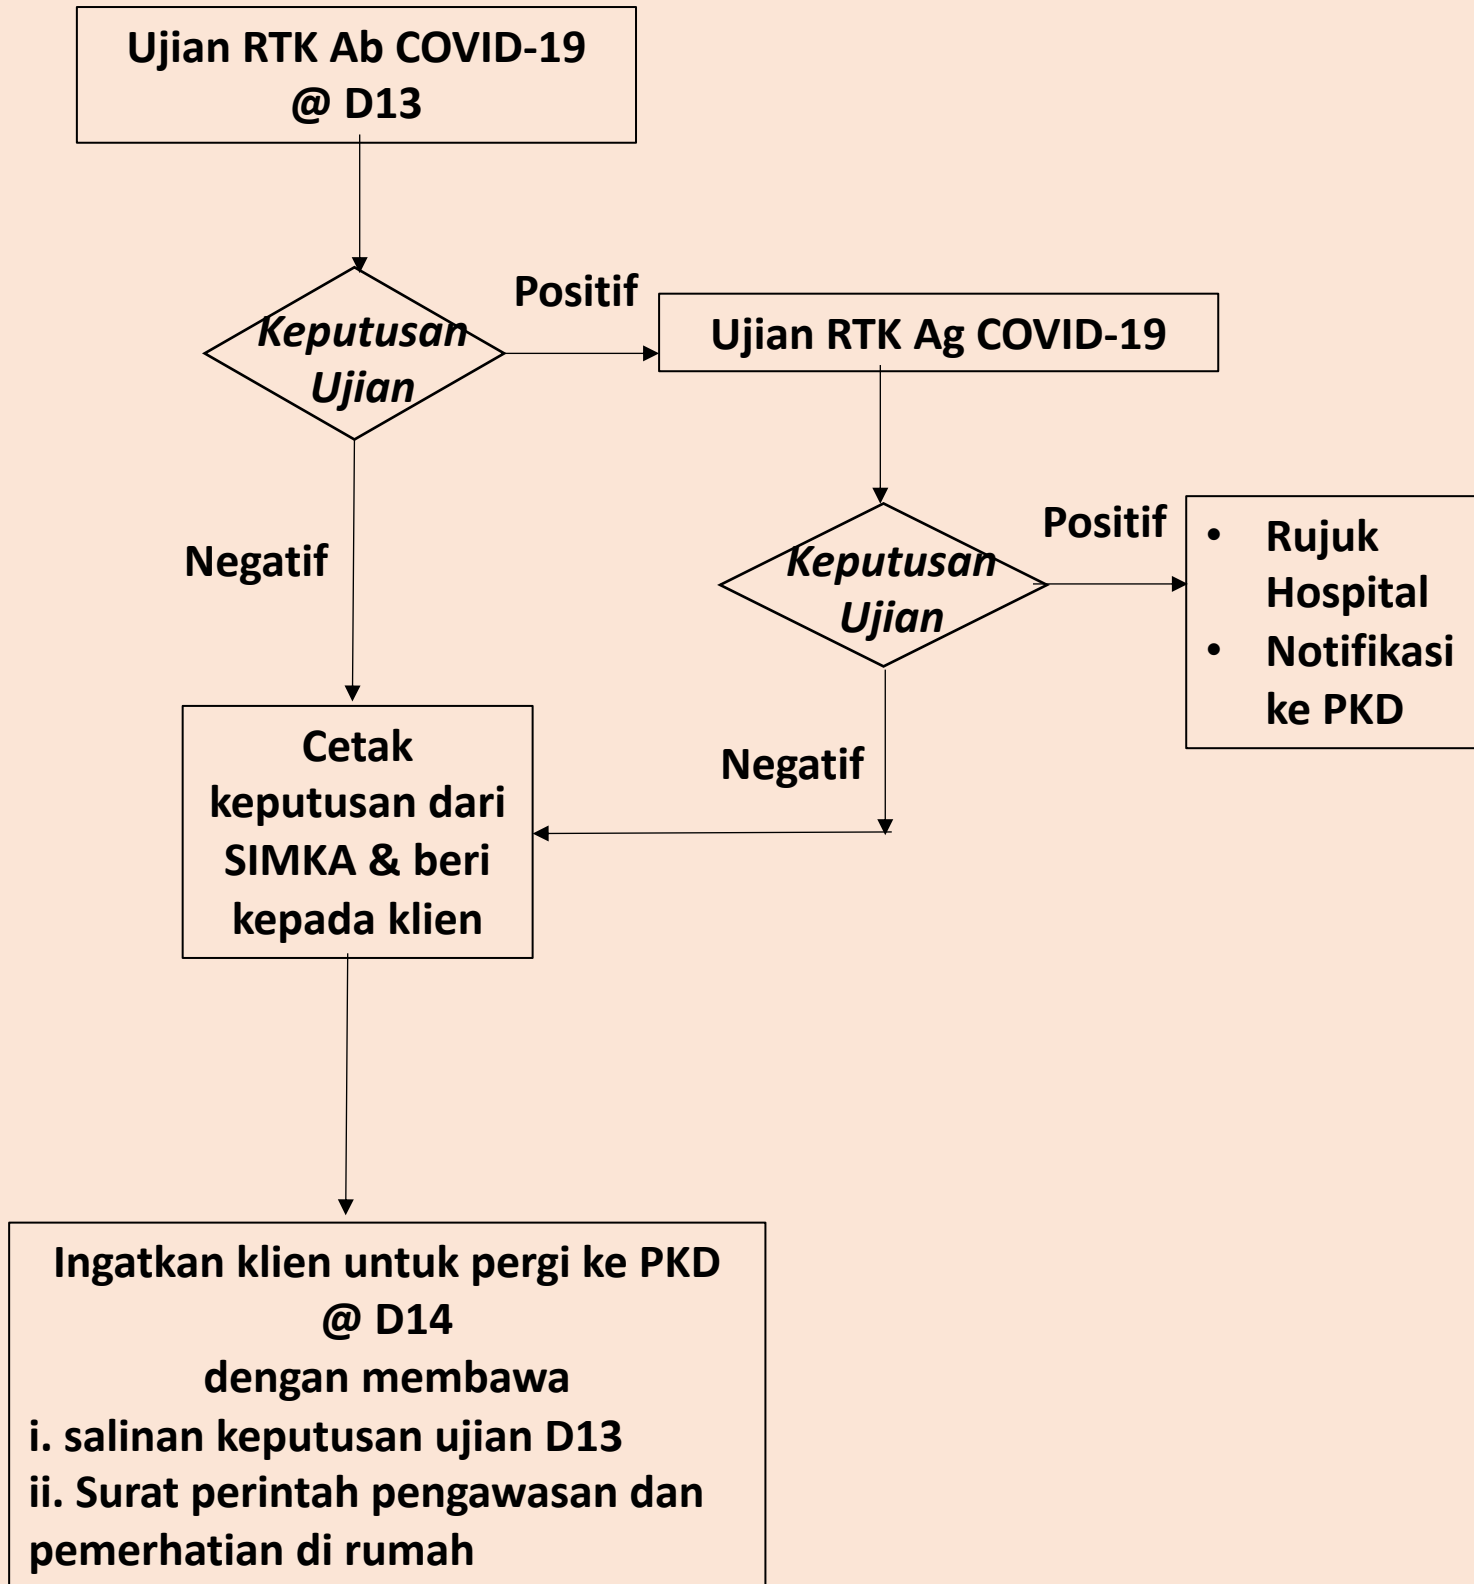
Ujian RTK Ab COVID-19
@ D13

Keputusan Ujian

Positif

Ujian RTK Ag COVID-19

Negatif

Keputusan Ujian

Positif

- Rujuk Hospital
- Notifikasi ke PKD

Cetak keputusan dari SIMKA & beri kepada klien

Negatif

Ingatkan klien untuk pergi ke PKD
@ D14
dengan membawa
i. salinan keputusan ujian D13
ii. Surat perintah pengawasan dan pemerhatian di rumah